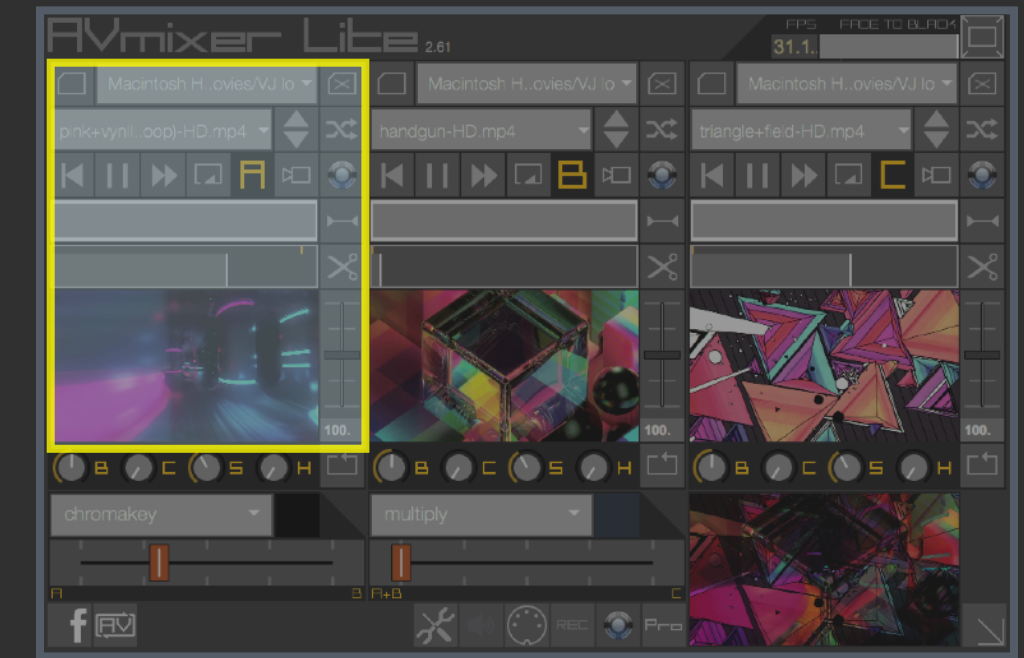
AVmixer Lite 2.61

FPS FADE TO BLACK
31.1.

Macintosh H...ovies/VJ lo
pink+vynil...oop)-HD.mp4
A
100.
B C S H
chromakey
A B

Macintosh H...ovies/VJ lo
handgun-HD.mp4
B
100.
B C S H
multiply
A+B C

Macintosh H...ovies/VJ lo
triangle+field-HD.mp4
C
100.
B C S H

f AV
REC Pro